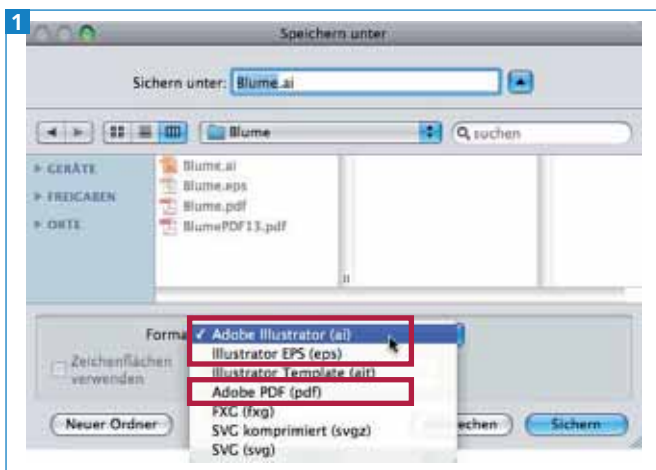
1

Speichern unter

Sichern unter: Blume.ai

Blume

suchen

▸ GERÄTE
▸ FREIGABEN
▸ ORTE

Blume.ai
Blume.eps
Blume.pdf
BlumePDF13.pdf

Forma

✓ Adobe Illustrator (ai)
Illustrator EPS (eps)
Illustrator Template (ait)
Adobe PDF (pdf)
FXG (fxg)
SVG komprimiert (svgz)
SVG (svg)

Zeichenflächen verwenden

Neuer Ordner

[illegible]echen

Sichern